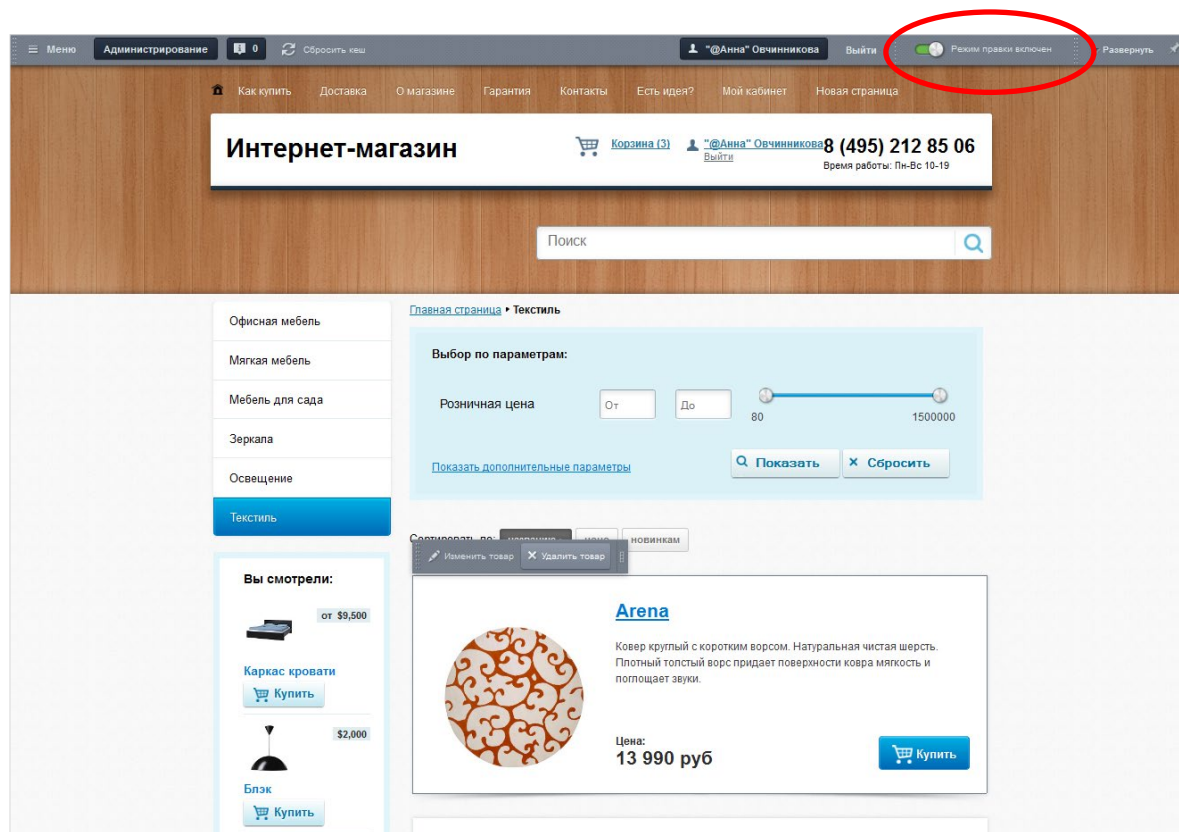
Меню Администрирование 0 Сбросить кеш "@Анна" Овчинникова Выйти Режим правки включен Развернуть

Как купить Доставка О магазине Гарантия Контакты Есть идея? Мой кабинет Новая страница

Интернет-магазин

Корзина (3) "@Анна" Овчинникова Выйти

8 (495) 212 85 06
Время работы: Пн-Вс 10-19

Поиск

Офисная мебель
Мягкая мебель
Мебель для сада
Зеркала
Освещение
Текстиль

Главная страница ▸ Текстиль

Выбор по параметрам:

Розничная цена От До 80 1500000

Показать дополнительные параметры

Показать Сбросить

Сортировать по: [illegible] цене новинкам

Изменить товар Удалить товар

Вы смотрели:

от $9,500

Каркас кровати
Купить

$2,000

Блэк
Купить

Arena

Ковер круглый с коротким ворсом. Натуральная чистая шерсть. Плотный толстый ворс придает поверхности ковра мягкость и поглощает звуки.

Цена:
13 990 руб

Купить